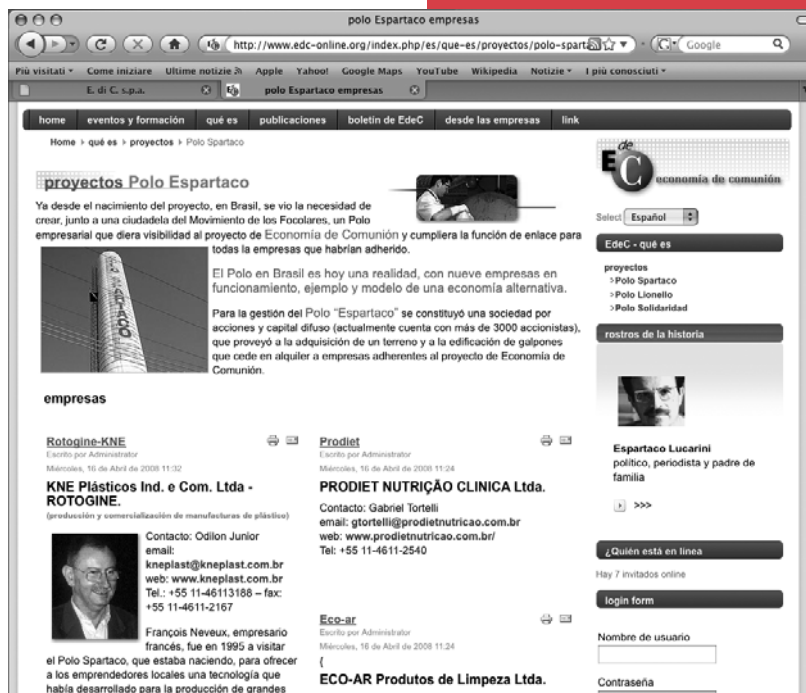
polo Espartaco empresas

http://www.edc-online.org/index.php/es/que-es/proyectos/polo-sparta

Google

Più visitati ▾ Come iniziare Ultime notizie Apple Yahoo! Google Maps YouTube Wikipedia Notizie ▾ I più conosciuti ▾

E. di C. s.p.a.

polo Espartaco empresas

home eventos y formación qué es publicaciones boletín de EdeC desde las empresas link

Home › qué es › proyectos › Polo Spartaco

proyectos Polo Espartaco

Ya desde el nacimiento del proyecto, en Brasil, se vio la necesidad de crear, junto a una ciudadela del Movimiento de los Focolares, un Polo empresarial que diera visibilidad al proyecto de Economía de Comunión y cumpliera la función de enlace para todas la empresas que habrían adherido.

El Polo en Brasil es hoy una realidad, con nueve empresas en funcionamiento, ejemplo y modelo de una economía alternativa.

Para la gestión del Polo "Espartaco" se constituyó una sociedad por acciones y capital difuso (actualmente cuenta con más de 3000 accionistas), que proveyó a la adquisición de un terreno y a la edificación de galpones que cede en alquiler a empresas adherentes al proyecto de Economía de Comunión.

empresas

Rotogine-KNE
Escrito por Administrator
Miércoles, 16 de Abril de 2008 11:32

KNE Plásticos Ind. e Com. Ltda - ROTOGINE.
(producción y comercialización de manufacturas de plástico)

Contacto: Odilon Junior
email: kneplast@kneplast.com.br
web: www.kneplast.com.br
Tel.: +55 11-46113188 – fax: +55 11-4611-2167

François Neveux, empresario francés, fue en 1995 a visitar el Polo Spartaco, que estaba naciendo, para ofrecer a los emprendedores locales una tecnología que había desarrollado para la producción de grandes

Prodiet
Escrito por Administrator
Miércoles, 16 de Abril de 2008 11:24

PRODIET NUTRIÇÃO CLINICA Ltda.

Contacto: Gabriel Tortelli
email: gtortelli@prodietnutricao.com.br
web: www.prodietnutricao.com.br/
Tel: +55 11-4611-2540

Eco-ar
Escrito por Administrator
Miércoles, 16 de Abril de 2008 11:24
{

ECO-AR Produtos de Limpeza Ltda.

EdeC economía de comunión

Select Español

EdeC - qué es

proyectos
>Polo Spartaco
>Polo Lionello
>Polo Solidaridad

rostros de la historia

Espartaco Lucarini
político, periodista y padre de familia

>>>

¿Quién está en línea

Hay 7 invitados online

login form

Nombre de usuario

Contraseña